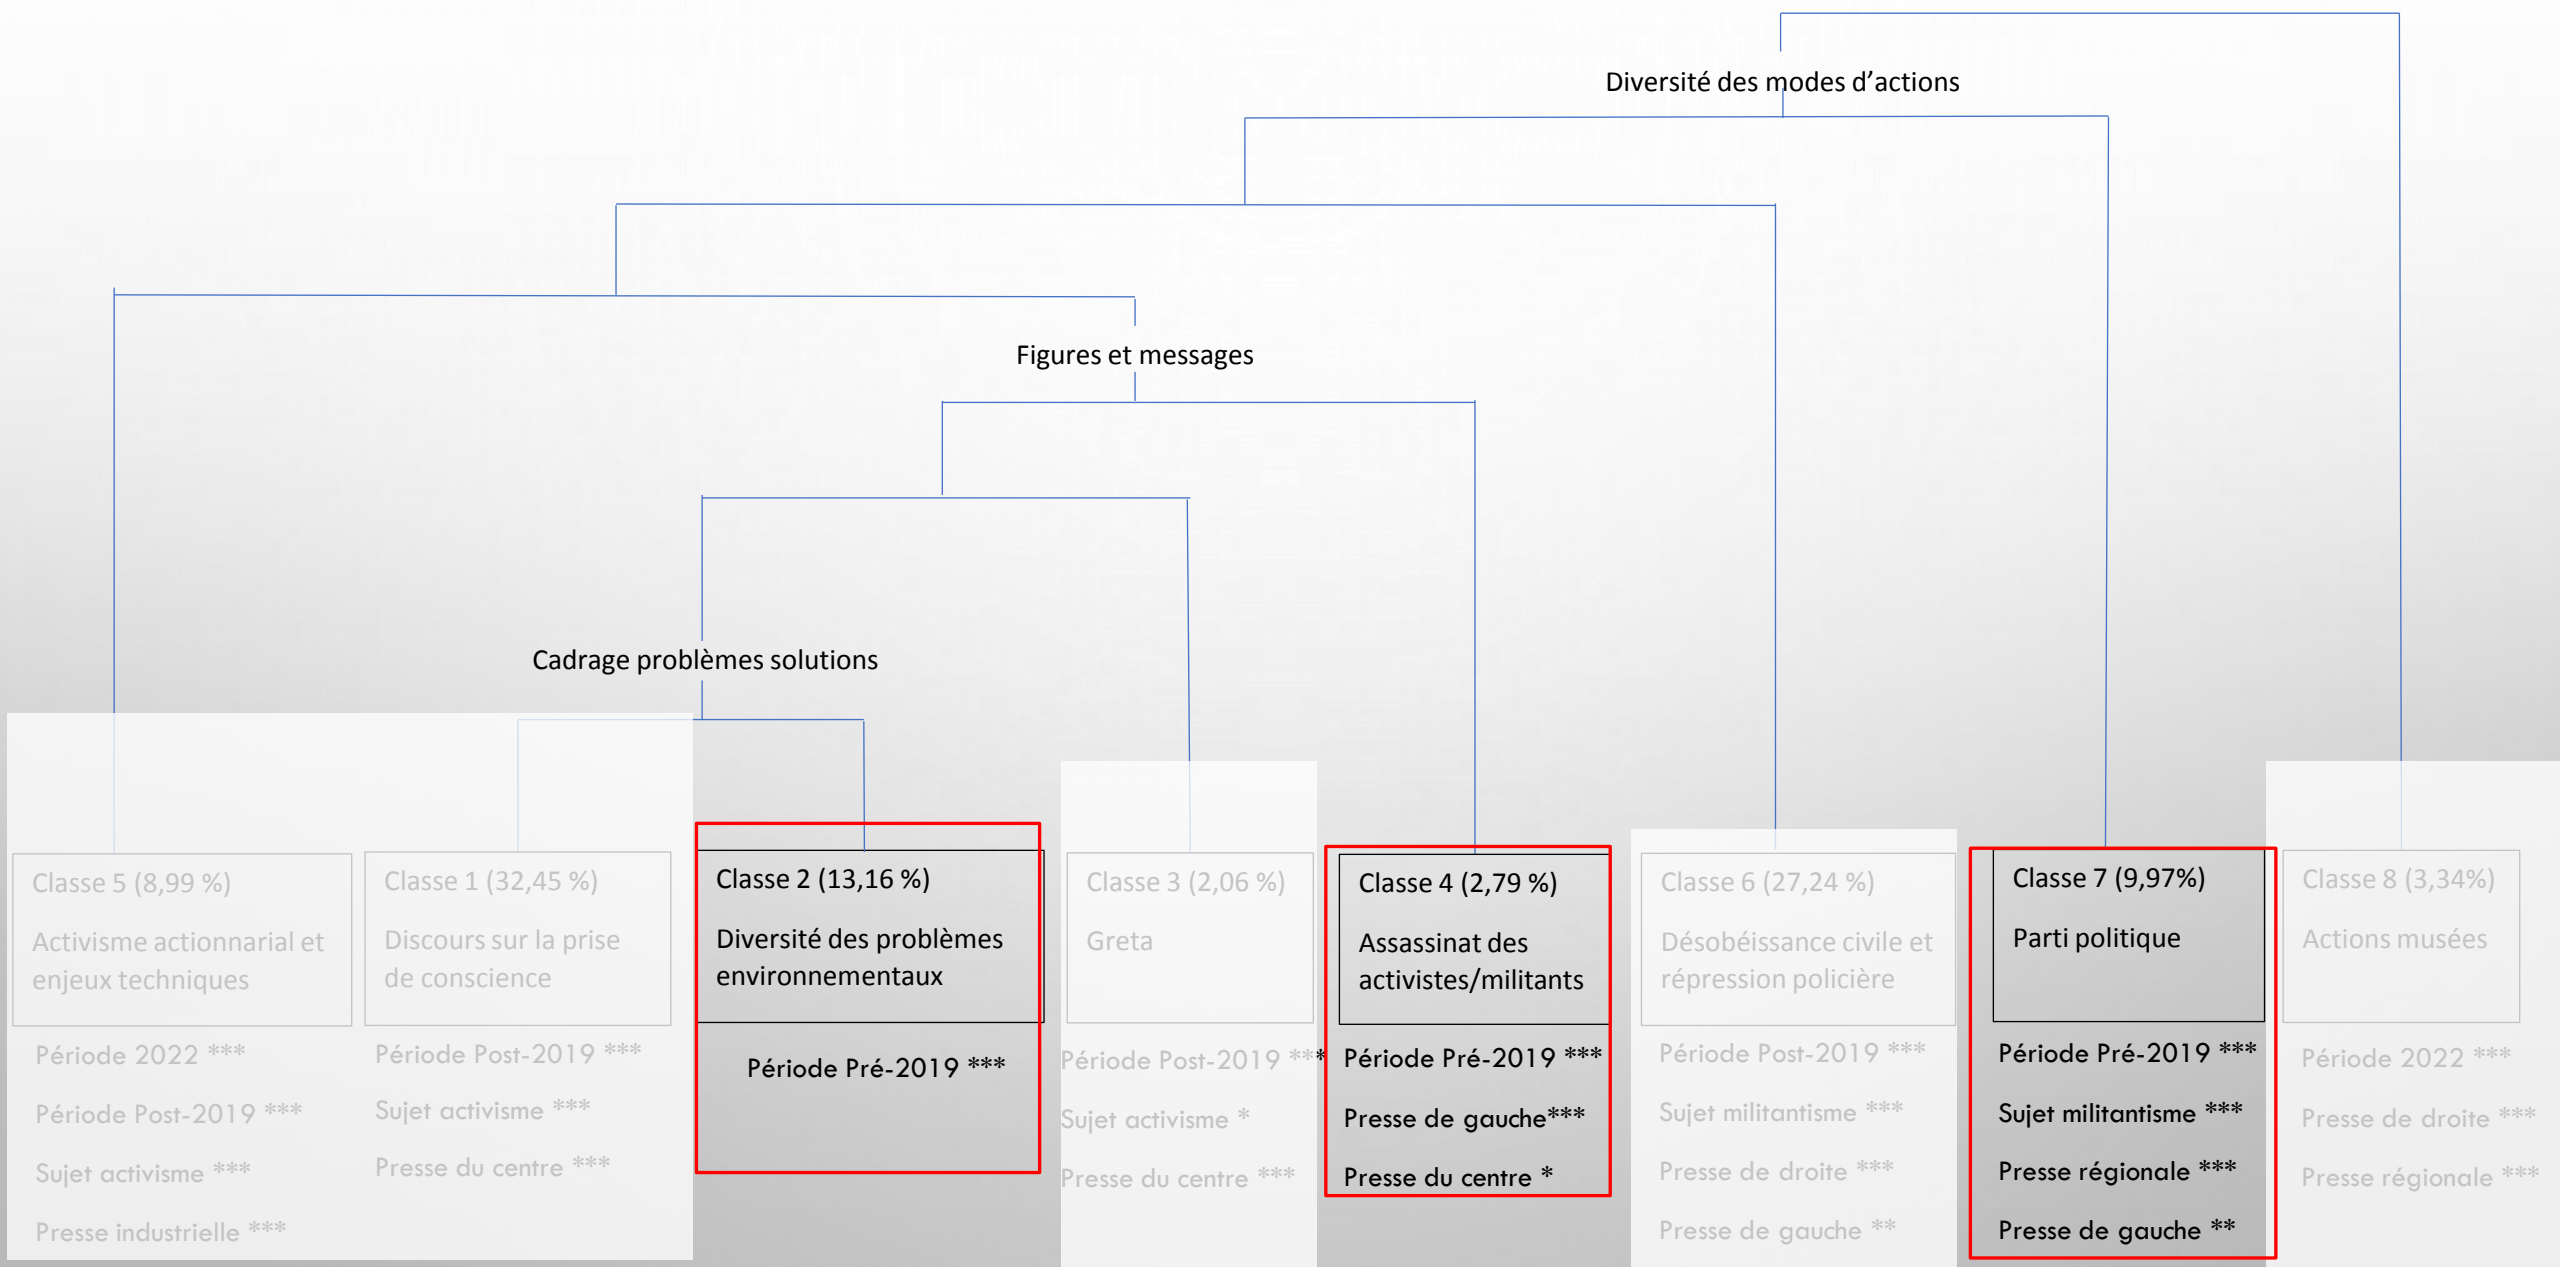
Diversité des modes d'actions

Figures et messages

Cadrage problèmes solutions

Classe 5 (8,99 %)
Activisme actionnarial et enjeux techniques

Période 2022 ***
Période Post-2019 ***
Sujet activisme ***
Presse industrielle ***

Classe 1 (32,45 %)
Discours sur la prise de conscience

Période Post-2019 ***
Sujet activisme ***
Presse du centre ***

Classe 2 (13,16 %)
Diversité des problèmes environnementaux

Période Pré-2019 ***

Classe 3 (2,06 %)
Greta

Période Post-2019 ***
Sujet activisme *
Presse du centre ***

Classe 4 (2,79 %)
Assassinat des activistes/militants

Période Pré-2019 ***
Presse de gauche***
Presse du centre *

Classe 6 (27,24 %)
Désobéissance civile et répression policière

Période Post-2019 ***
Sujet militantisme ***
Presse de droite ***
Presse de gauche **

Classe 7 (9,97%)
Parti politique

Période Pré-2019 ***
Sujet militantisme ***
Presse régionale ***
Presse de gauche **

Classe 8 (3,34%)
Actions musées

Période 2022 ***
Presse de droite ***
Presse régionale ***